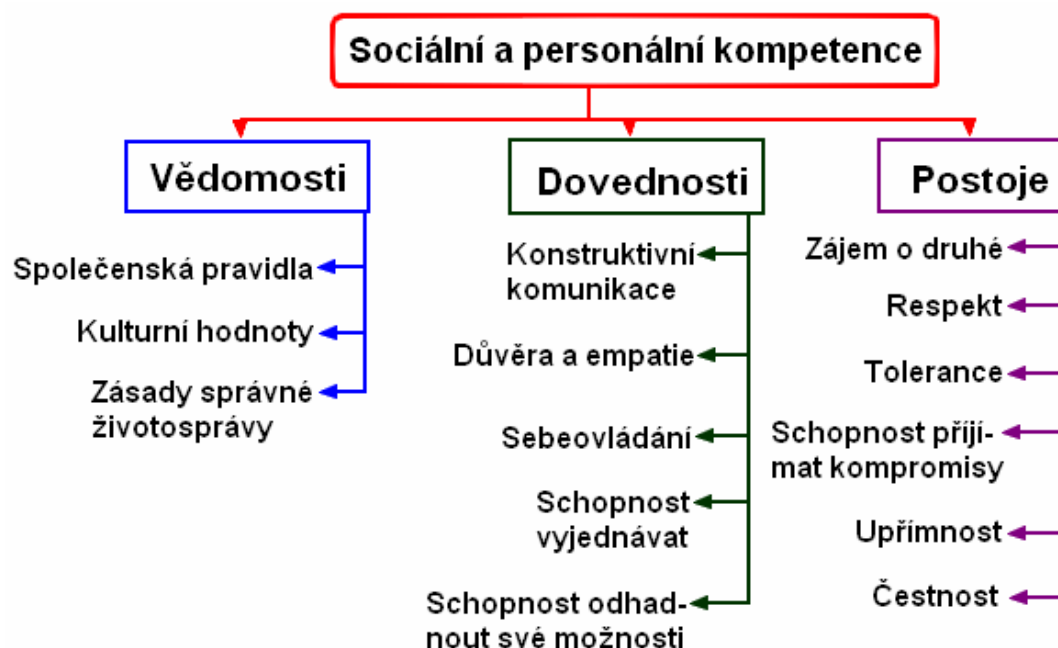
Sociální a personální kompetence

Vědomosti

Společenská pravidla

Kulturní hodnoty

Zásady správné životosprávy

Dovednosti

Konstruktivní komunikace

Důvěra a empatie

Sebeovládání

Schopnost vyjednávat

Schopnost odhadnout své možnosti

Postoje

Zájem o druhé

Respekt

Tolerance

Schopnost přijímat kompromisy

Upřímnost

Čestnost